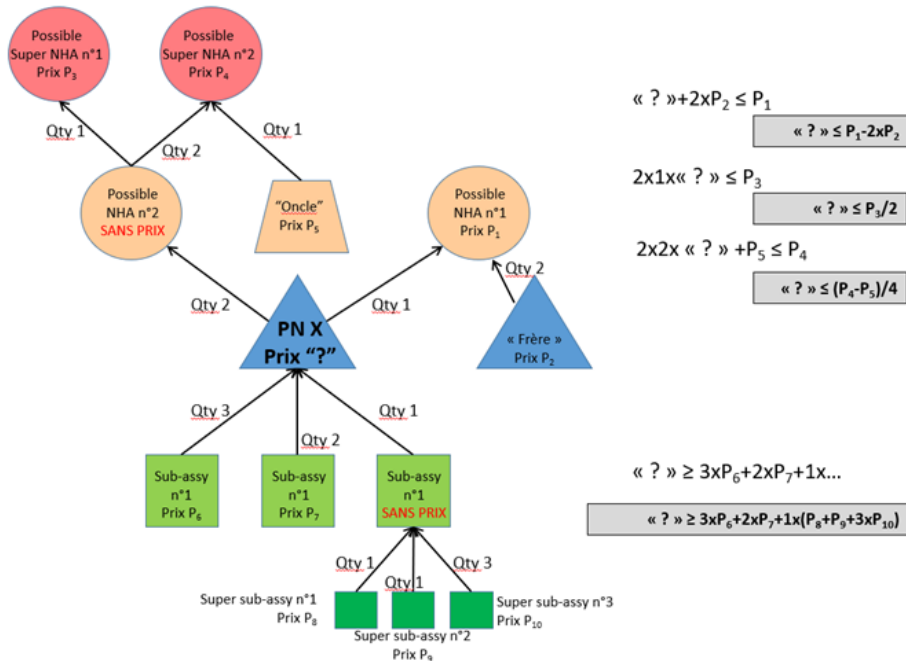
Possible
Super NHA n°1
Prix $P_3$

Possible
Super NHA n°2
Prix $P_4$

Qty 1

Qty 2

Qty 1

Possible
NHA n°2
SANS PRIX

"Oncle"
Prix $P_5$

Possible
NHA n°1
Prix $P_1$

Qty 2

Qty 2

Qty 1

PN X
Prix "?"

« Frère »
Prix $P_2$

Qty 3

Qty 2

Qty 1

Sub-assy
n°1
Prix $P_6$

Sub-assy
n°1
Prix $P_7$

Sub-assy
n°1
SANS PRIX

Qty 1

Qty 1

Qty 3

Super sub-assy n°1
Prix $P_8$

Super sub-assy n°2
Prix $P_9$

Super sub-assy n°3
Prix $P_{10}$

« ? »$+2xP_2 \leq P_1$

« ? » $\leq P_1-2xP_2$

2x1x« ? » $\leq P_3$

« ? » $\leq P_3/2$

2x2x « ? » $+P_5 \leq P_4$

« ? » $\leq (P_4-P_5)/4$

« ? » $\geq 3xP_6+2xP_7+1x$…

« ? » $\geq 3xP_6+2xP_7+1x(P_8+P_9+3xP_{10})$